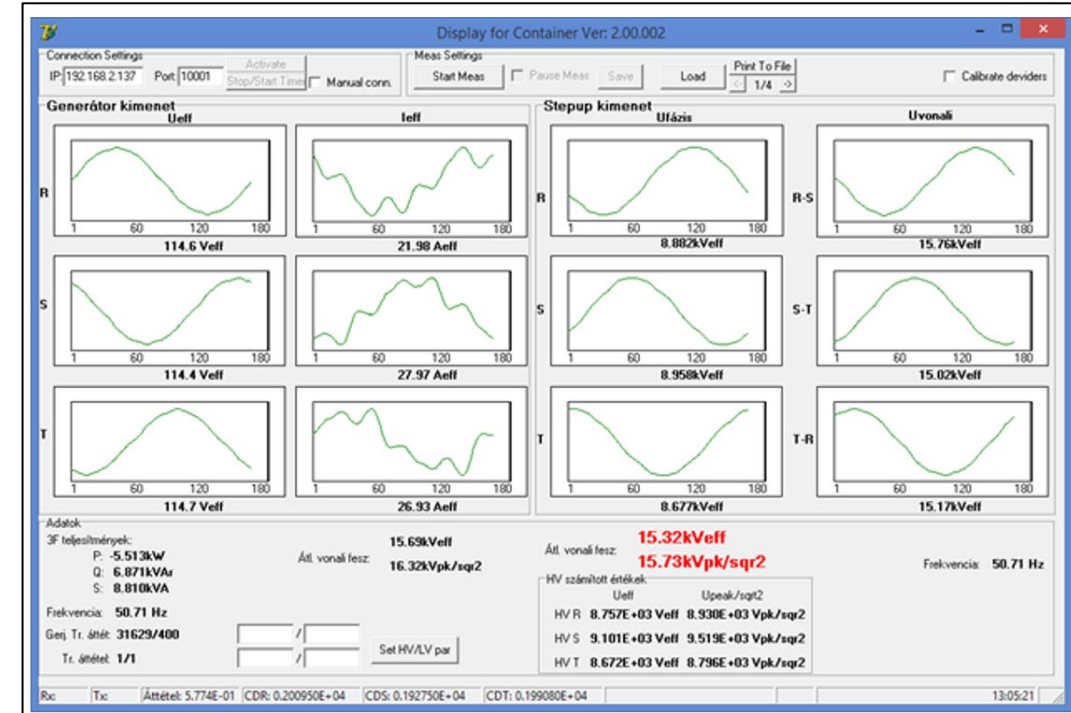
Display for Container Ver: 2.00.002

Connection Settings
IP: 192.168.2.137 Port: 10001 Activate Stop/Start Timer Manual conn.

Meas Settings
Start Meas Pause Meas Save Load Print To File < 1/4 > Calibrate deviders

Generátor kimenet
Ueff Ieff
R
1 60 120 180
114.6 Veff
1 60 120 180
21.98 Aeff
S
1 60 120 180
114.4 Veff
1 60 120 180
27.97 Aeff
T
1 60 120 180
114.7 Veff
1 60 120 180
26.93 Aeff

Stepup kimenet
Ufázis Uvonali
R
1 60 120 180
8.882kVeff
R-S
1 60 120 180
15.76kVeff
S
1 60 120 180
8.958kVeff
S-T
1 60 120 180
15.02kVeff
T
1 60 120 180
8.677kVeff
T-R
1 60 120 180
15.17kVeff

Adatok
3F teljesítmények:
P: -5.513kW
Q: 6.871kVAr
S: 8.810kVA
Frekvencia: 50.71 Hz
Gerj. Tr. áttét: 31629/400
Tr. áttétel: 1/1

Átl. vonali fesz: 15.69kVeff 16.32kVpk/sqr2

/
/
Set HV/LV par

Átl. vonali fesz: 15.32kVeff 15.73kVpk/sqr2

HV számított értékek
Ueff Upeak/sqrt2
HV R 8.757E+03 Veff 8.930E+03 Vpk/sqr2
HV S 9.101E+03 Veff 9.519E+03 Vpk/sqr2
HV T 8.672E+03 Veff 8.796E+03 Vpk/sqr2

Frekvencia: 50.71 Hz

Rx Tx Áttétel: 5.774E-01 CDR: 0.200950E+04 CDS: 0.192750E+04 CDT: 0.199080E+04 13:05:21